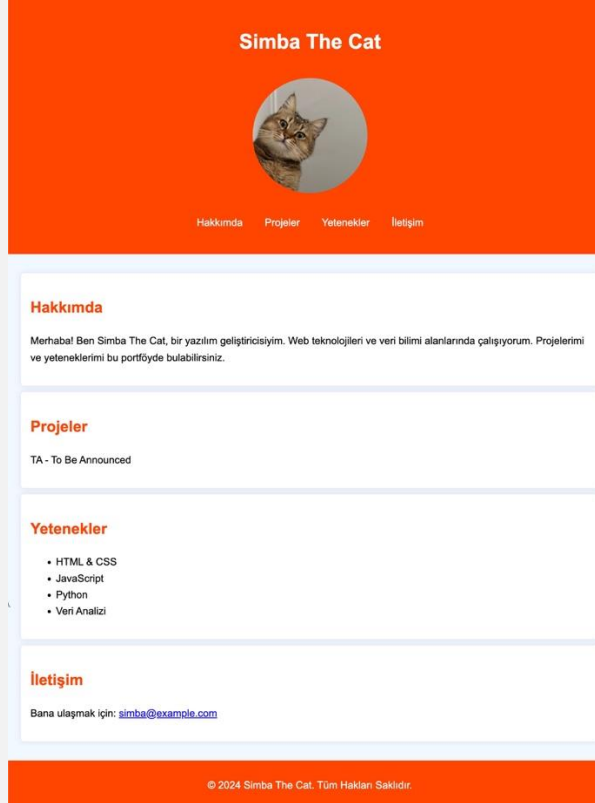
Simba The Cat

Hakkımda Projeler Yetenekler İletişim

Hakkımda

Merhaba! Ben Simba The Cat, bir yazılım geliştiricisiyim. Web teknolojileri ve veri bilimi alanlarında çalışıyorum. Projelerimi ve yeteneklerimi bu portföyde bulabilirsiniz.

Projeler

TA - To Be Announced

Yetenekler

- HTML & CSS
- JavaScript
- Python
- Veri Analizi

İletişim

Bana ulaşmak için: simba@example.com

© 2024 Simba The Cat. Tüm Hakları Saklıdır.